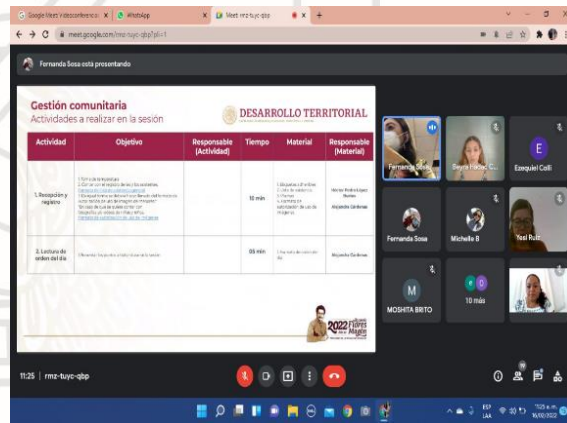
Google Meet: Videoconferencia | WhatsApp | Meet: rmz-tuyc-qbp

meet.google.com/rmz-tuyc-qbp?pli=1

Fernanda Sosa está presentando

Gestión comunitaria
Actividades a realizar en la sesión

DESARROLLO TERRITORIAL

| Actividad | Objetivo | Responsable (Actividad) | Tiempo | Material | Responsable (Material) |
|---|---|---|---|---|---|
| 1. Recepción y registro | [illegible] | | 15 min | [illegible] | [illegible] Alejandra Cárdenas |
| 2. Lectura de orden del día | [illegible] | | 05 min | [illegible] | Alejandra Cárdenas |

2022 Flores Magón

Fernanda Sosa | Beyra Ibáñez C... | Ezequiel Colli
Fernanda Sosa | Michelle B | Yesi Ruiz
MOSHITA BRITO | 10 más

11:25 | rmz-tuyc-qbp

7:25 a.m. 16/02/2022